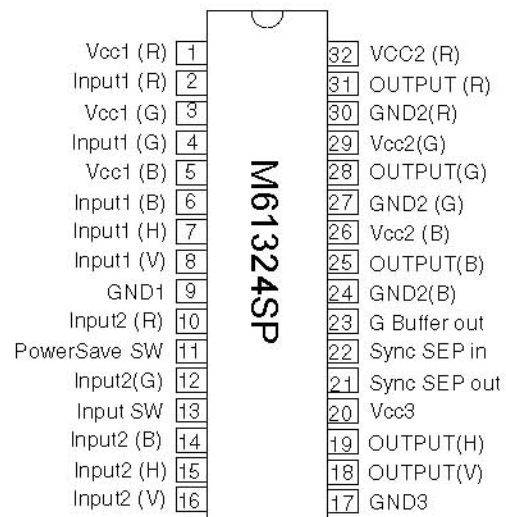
Vcc1 (R) 1
Input1 (R) 2
Vcc1 (G) 3
Input1 (G) 4
Vcc1 (B) 5
Input1 (B) 6
Input1 (H) 7
Input1 (V) 8
GND1 9
Input2 (R) 10
PowerSave SW 11
Input2(G) 12
Input SW 13
Input2 (B) 14
Input2 (H) 15
Input2 (V) 16

M61324SP

32 VCC2 (R)
31 OUTPUT (R)
30 GND2(R)
29 Vcc2(G)
28 OUTPUT(G)
27 GND2 (G)
26 Vcc2 (B)
25 OUTPUT(B)
24 GND2(B)
23 G Buffer out
22 Sync SEP in
21 Sync SEP out
20 Vcc3
19 OUTPUT(H)
18 OUTPUT(V)
17 GND3